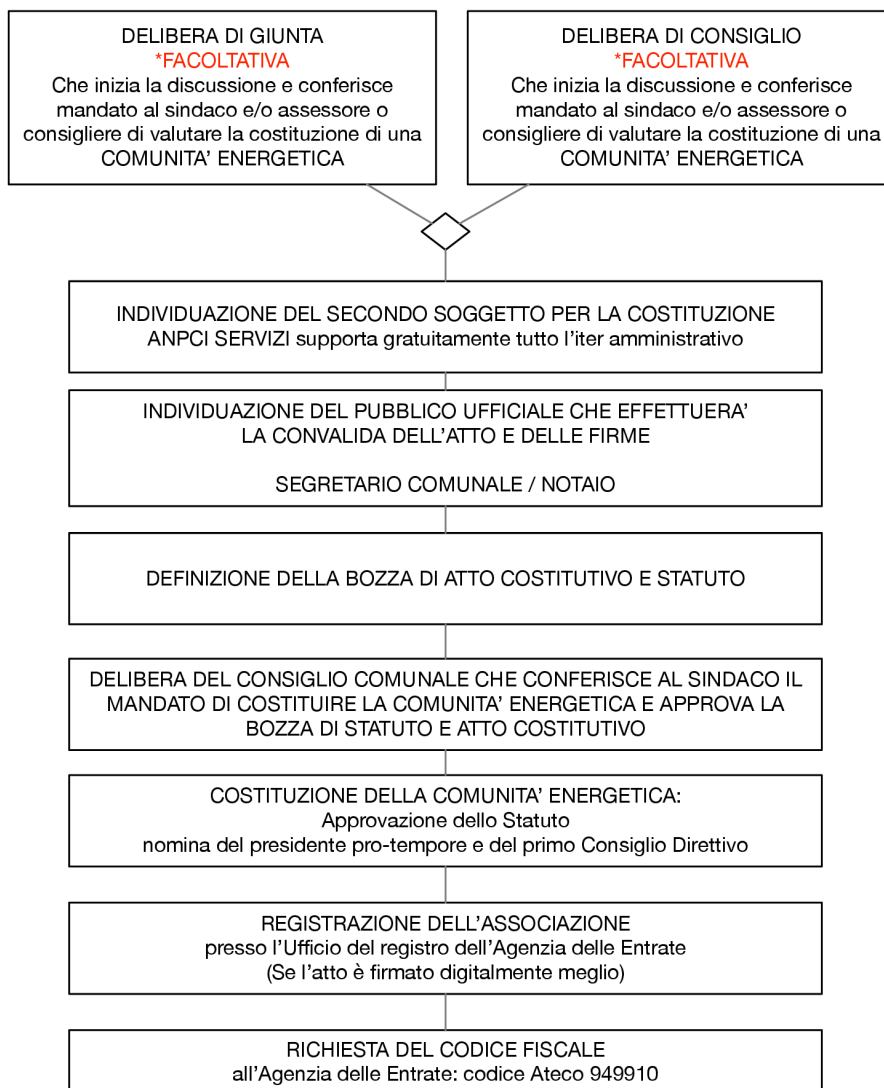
DELIBERA DI GIUNTA
*FACOLTATIVA
Che inizia la discussione e conferisce mandato al sindaco e/o assessore o consigliere di valutare la costituzione di una COMUNITA' ENERGETICA

DELIBERA DI CONSIGLIO
*FACOLTATIVA
Che inizia la discussione e conferisce mandato al sindaco e/o assessore o consigliere di valutare la costituzione di una COMUNITA' ENERGETICA

INDIVIDUAZIONE DEL SECONDO SOGGETTO PER LA COSTITUZIONE
ANPCI SERVIZI supporta gratuitamente tutto l'iter amministrativo

INDIVIDUAZIONE DEL PUBBLICO UFFICIALE CHE EFFETTUERA' LA CONVALIDA DELL'ATTO E DELLE FIRME

SEGRETARIO COMUNALE / NOTAIO

DEFINIZIONE DELLA BOZZA DI ATTO COSTITUTIVO E STATUTO

DELIBERA DEL CONSIGLIO COMUNALE CHE CONFERISCE AL SINDACO IL MANDATO DI COSTITUIRE LA COMUNITA' ENERGETICA E APPROVA LA BOZZA DI STATUTO E ATTO COSTITUTIVO

COSTITUZIONE DELLA COMUNITA' ENERGETICA:
Approvazione dello Statuto
nomina del presidente pro-tempore e del primo Consiglio Direttivo

REGISTRAZIONE DELL'ASSOCIAZIONE
presso l'Ufficio del registro dell'Agenzia delle Entrate
(Se l'atto è firmato digitalmente meglio)

RICHIESTA DEL CODICE FISCALE
all'Agenzia delle Entrate: codice Ateco 949910